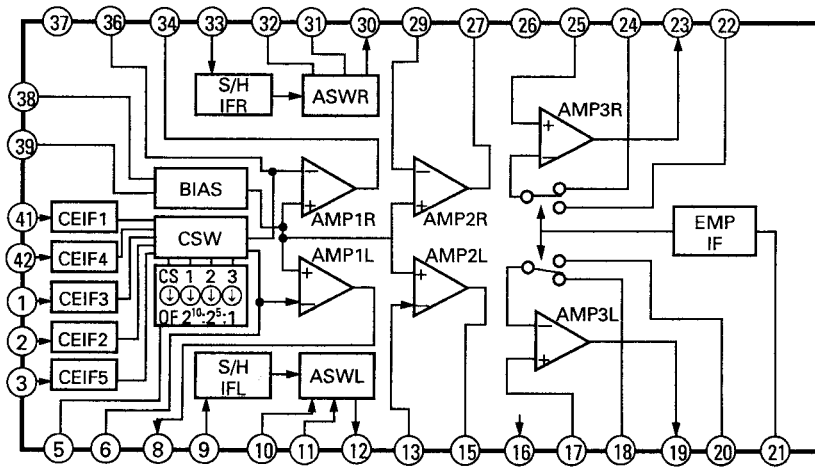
37 36 34 33 32 31 30 29 27 26 25 24 23 22

S/H IFR

ASWR

AMP3R

38

39

BIAS

AMP1R

AMP2R

41 CEIF1

42 CEIF4

CSW

AMP1L

AMP2L

EMP IF

CS 1 2 3

1 CEIF3

OF $2^{10}$:$2^{5}$:1

2 CEIF2

AMP3L

3 CEIF5

S/H IFL

ASWL

5 6 8 9 10 11 12 13 15 16 17 18 19 20 21